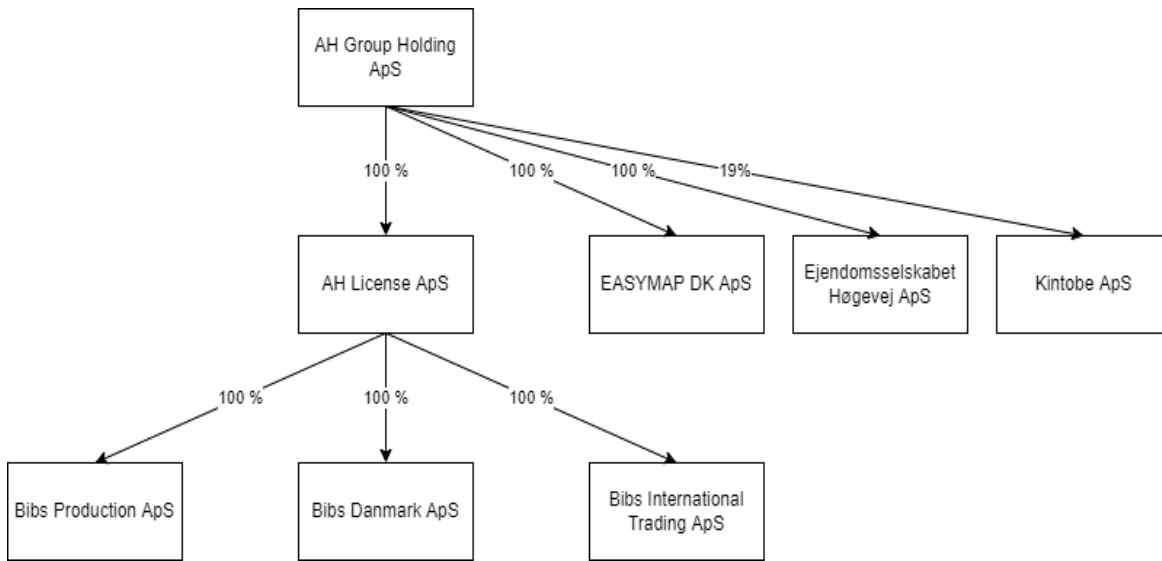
AH Group Holding ApS

100 %

100 %

100 %

19%

AH License ApS

EASYMAP DK ApS

Ejendomsselskabet Høgevej ApS

Kintobe ApS

100 %

100 %

100 %

Bibs Production ApS

Bibs Danmark ApS

Bibs International Trading ApS